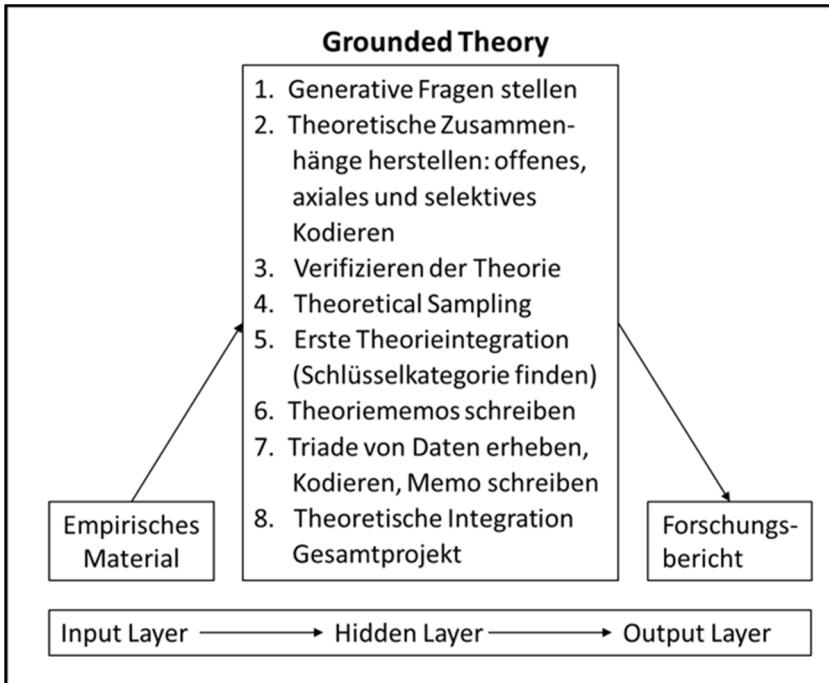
Grounded Theory

1. Generative Fragen stellen
2. Theoretische Zusammenhänge herstellen: offenes, axiales und selektives Kodieren
3. Verifizieren der Theorie
4. Theoretical Sampling
5. Erste Theorieintegration (Schlüsselkategorie finden)
6. Theoriememos schreiben
7. Triade von Daten erheben, Kodieren, Memo schreiben
8. Theoretische Integration Gesamtprojekt

Empirisches Material

Forschungsbericht

Input Layer → Hidden Layer → Output Layer